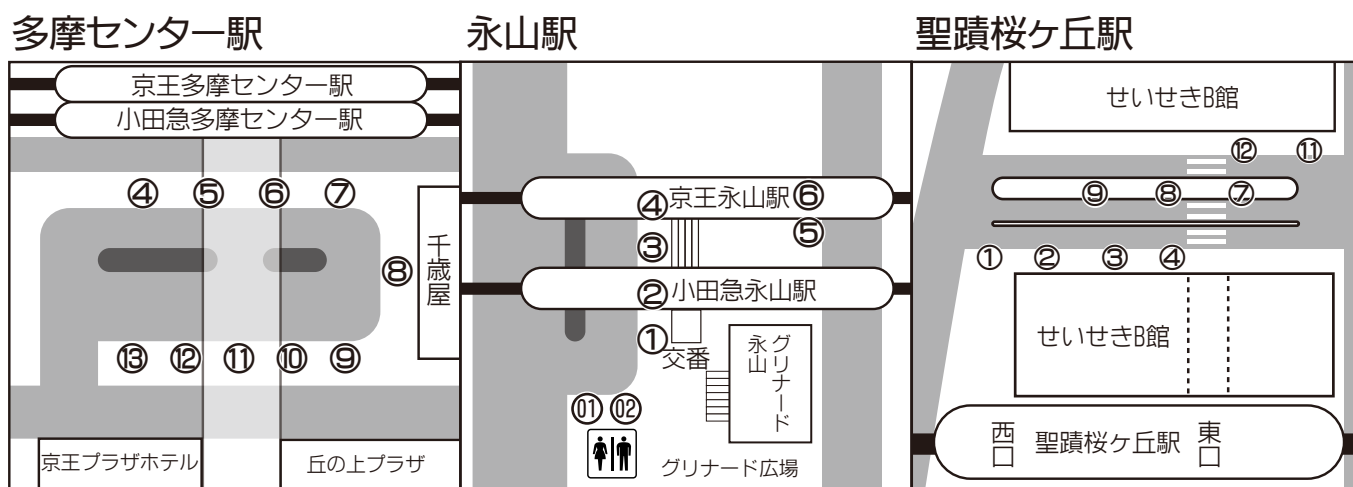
多摩センター駅

京王多摩センター駅
小田急多摩センター駅
④ ⑤ ⑥ ⑦
⑧
千歳屋
⑬ ⑫ ⑪ ⑩ ⑨
京王プラザホテル
丘の上プラザ

永山駅

④京王永山駅⑥
⑤
③
②小田急永山駅
①
交番
グリナード永山
01 02
グリナード広場

聖蹟桜ケ丘駅

せいせきB館
⑫ ⑪
⑨ ⑧ ⑦
① ② ③ ④
せいせきB館
西口
聖蹟桜ケ丘駅
東口